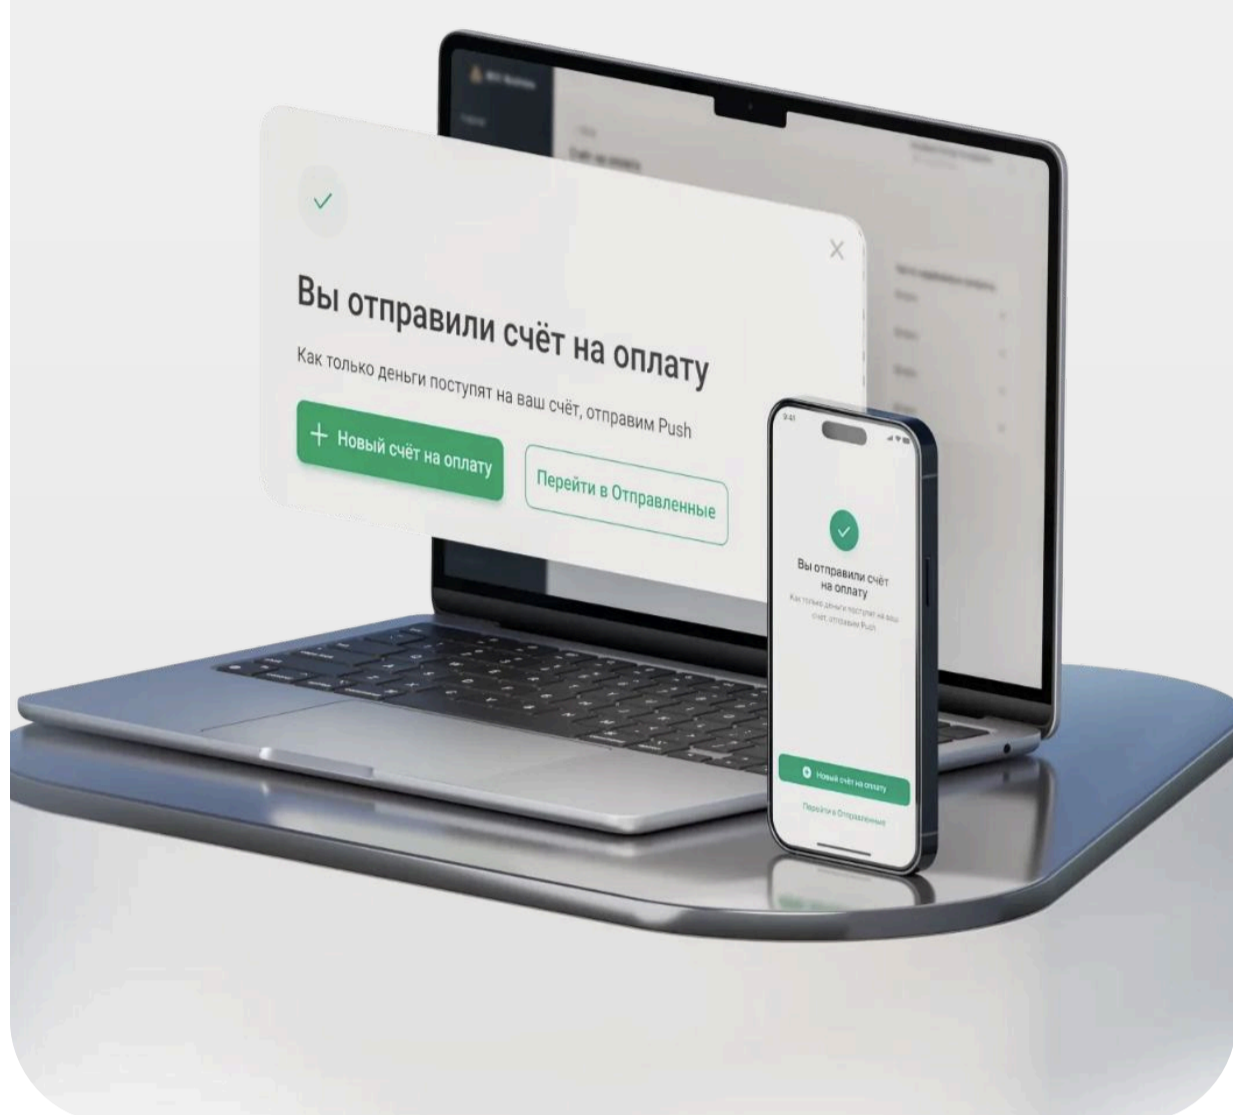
Вы отправили счёт на оплату

Как только деньги поступят на ваш счёт, отправим Push

+ Новый счёт на оплату

Перейти в Отправленные

9:41

Вы отправили счёт на оплату

Как только деньги поступят на ваш счёт, отправим Push

Новый счёт на оплату

Перейти в Отправленные